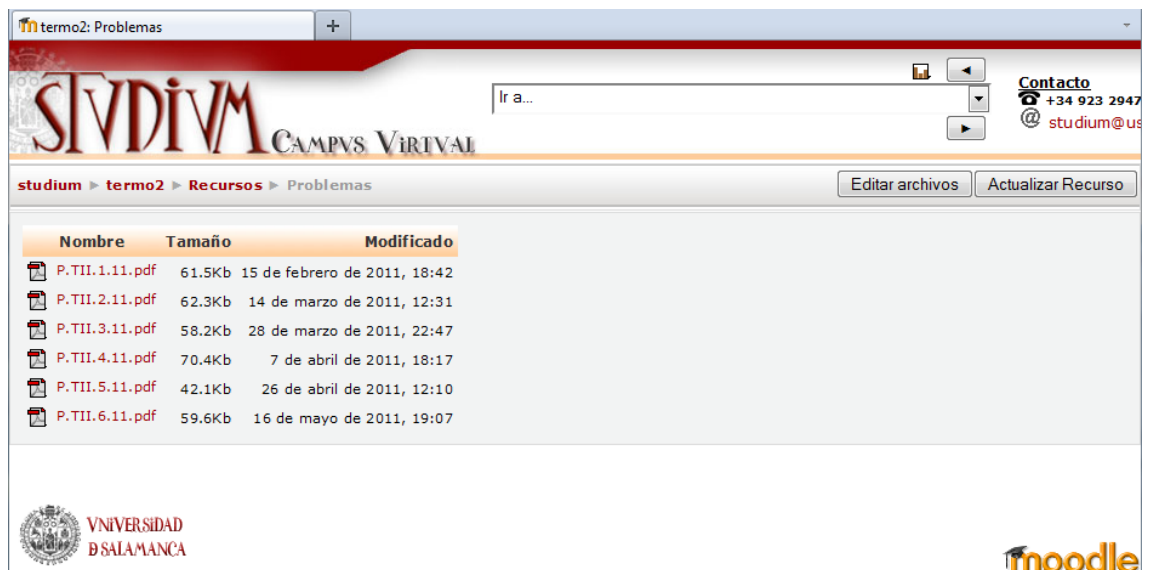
termo2: Problemas

+

STVDIVM CAMPVS VIRTVAL

Ir a...

Contacto
+34 923 2947
@ studium@us

studium ► termo2 ► Recursos ► Problemas

Editar archivos | Actualizar Recurso

| Nombre | Tamaño | Modificado |
|---|---|---|
| P.TII.1.11.pdf | 61.5Kb | 15 de febrero de 2011, 18:42 |
| P.TII.2.11.pdf | 62.3Kb | 14 de marzo de 2011, 12:31 |
| P.TII.3.11.pdf | 58.2Kb | 28 de marzo de 2011, 22:47 |
| P.TII.4.11.pdf | 70.4Kb | 7 de abril de 2011, 18:17 |
| P.TII.5.11.pdf | 42.1Kb | 26 de abril de 2011, 12:10 |
| P.TII.6.11.pdf | 59.6Kb | 16 de mayo de 2011, 19:07 |

VNIVERSIDAD D SALAMANCA

moodle